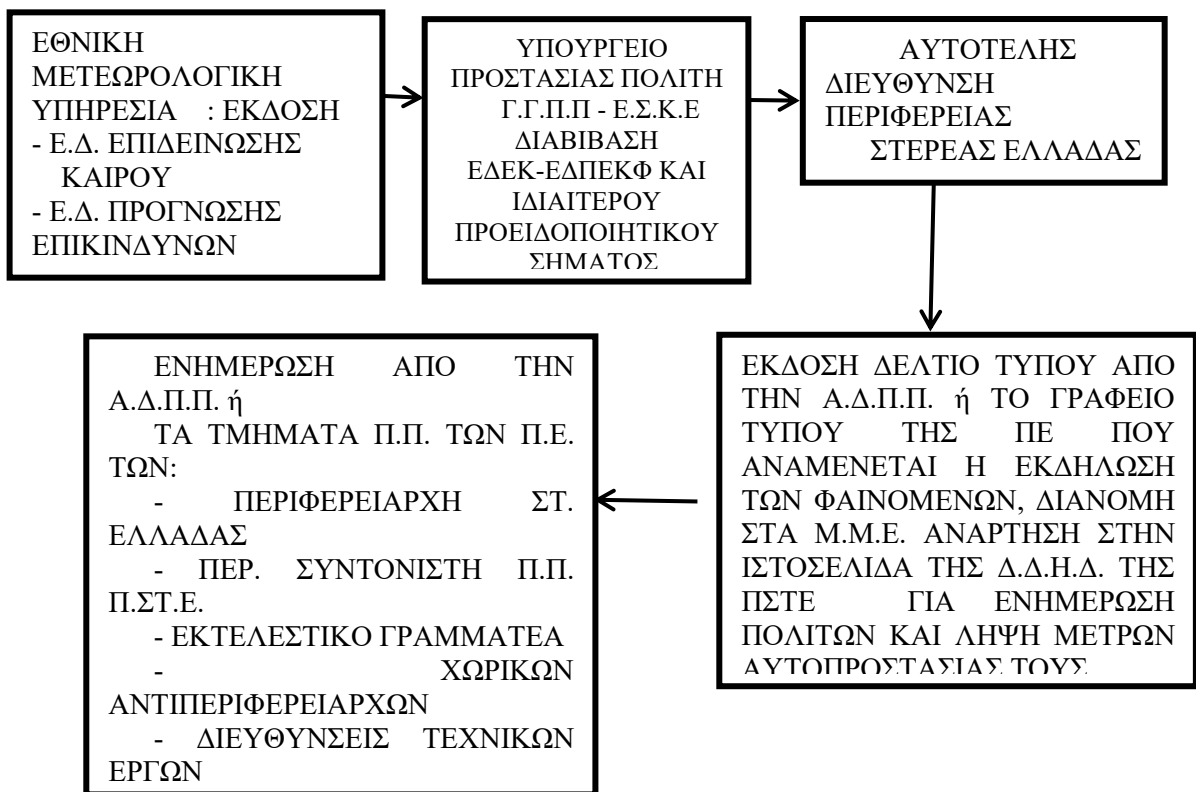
ΕΘΝΙΚΗ ΜΕΤΕΩΡΟΛΟΓΙΚΗ ΥΠΗΡΕΣΙΑ : ΕΚΔΟΣΗ
- Ε.Δ. ΕΠΙΔΕΙΝΩΣΗΣ ΚΑΙΡΟΥ
- Ε.Δ. ΠΡΟΓΝΩΣΗΣ ΕΠΙΚΙΝΔΥΝΩΝ

ΥΠΟΥΡΓΕΙΟ ΠΡΟΣΤΑΣΙΑΣ ΠΟΛΙΤΗ Γ.Γ.Π.Π - Ε.Σ.Κ.Ε ΔΙΑΒΙΒΑΣΗ ΕΔΕΚ-ΕΔΠΕΚΦ ΚΑΙ ΙΔΙΑΙΤΕΡΟΥ ΠΡΟΕΙΔΟΠΟΙΗΤΙΚΟΥ ΣΗΜΑΤΟΣ

ΑΥΤΟΤΕΛΗΣ ΔΙΕΥΘΥΝΣΗ ΠΕΡΙΦΕΡΕΙΑΣ ΣΤΕΡΕΑΣ ΕΛΛΑΔΑΣ

ΕΚΔΟΣΗ ΔΕΛΤΙΟ ΤΥΠΟΥ ΑΠΟ ΤΗΝ Α.Δ.Π.Π. ή ΤΟ ΓΡΑΦΕΙΟ ΤΥΠΟΥ ΤΗΣ ΠΕ ΠΟΥ ΑΝΑΜΕΝΕΤΑΙ Η ΕΚΔΗΛΩΣΗ ΤΩΝ ΦΑΙΝΟΜΕΝΩΝ, ΔΙΑΝΟΜΗ ΣΤΑ Μ.Μ.Ε. ΑΝΑΡΤΗΣΗ ΣΤΗΝ ΙΣΤΟΣΕΛΙΔΑ ΤΗΣ Δ.Δ.Η.Δ. ΤΗΣ ΠΣΤΕ ΓΙΑ ΕΝΗΜΕΡΩΣΗ ΠΟΛΙΤΩΝ ΚΑΙ ΛΗΨΗ ΜΕΤΡΩΝ ΑΥΤΟΠΡΟΣΤΑΣΙΑΣ ΤΟΥΣ

ΕΝΗΜΕΡΩΣΗ ΑΠΟ ΤΗΝ Α.Δ.Π.Π. ή
ΤΑ ΤΜΗΜΑΤΑ Π.Π. ΤΩΝ Π.Ε. ΤΩΝ:
- ΠΕΡΙΦΕΡΕΙΑΡΧΗ ΣΤ. ΕΛΛΑΔΑΣ
- ΠΕΡ. ΣΥΝΤΟΝΙΣΤΗ Π.Π. Π.ΣΤ.Ε.
- ΕΚΤΕΛΕΣΤΙΚΟ ΓΡΑΜΜΑΤΕΑ
- ΧΩΡΙΚΩΝ ΑΝΤΙΠΕΡΙΦΕΡΕΙΑΡΧΩΝ
- ΔΙΕΥΘΥΝΣΕΙΣ ΤΕΧΝΙΚΩΝ ΕΡΓΩΝ